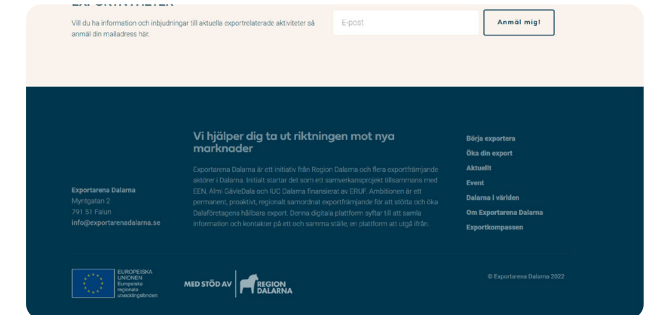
Vill du ha information och inbjudningar till aktuella exportrelaterade aktiviteter så anmäl din mailadress här.

E-post

Anmäl mig!

Vi hjälper dig ta ut riktningen mot nya marknader

Exportarena Dalarna är ett initiativ från Region Dalarna och flera exportfrämjande aktörer i Dalarna. Initialt startar det som ett samverkansprojekt tillsammans med EEN, Almi GävleDala och IUC Dalarna finansierat av ERUF. Ambitionen är ett permanent, proaktivt, regionalt samordnat exportfrämjande för att stödja och öka Dalaföretagens hållbara export. Denna digitala plattform syftar till att samla information och kontakter på ett och samma ställe, en plattform att utgå ifrån.

Exportarena Dalarna
Myntgatan 2
791 51 Falun
info@exportarenadalarna.se

Börja exportera
Öka din export
Aktuellt
Event
Dalarna i världen
Om Exportarena Dalarna
Exportkompassen

EUROPEISKA UNIONEN
Europeiska regionala utvecklingsfonden

MED STÖD AV

REGION DALARNA

© Exportarena Dalarna 2022